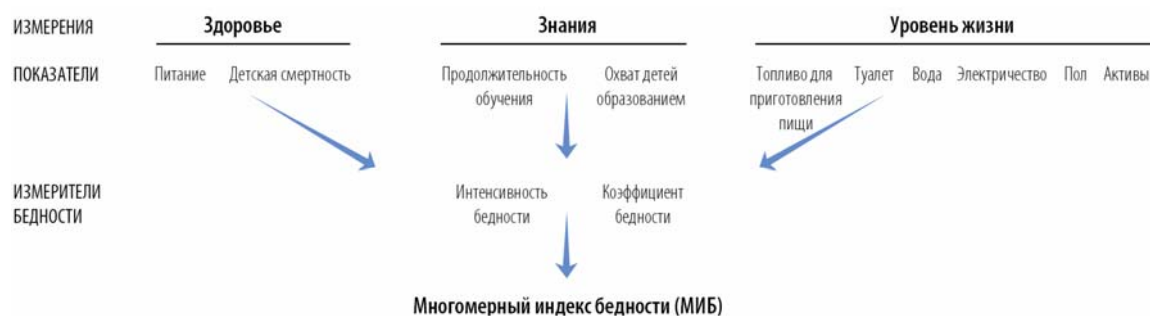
ИЗМЕРЕНИЯ

Здоровье

Знания

Уровень жизни

ПОКАЗАТЕЛИ

Питание

Детская смертность

Продолжительность обучения

Охват детей образованием

Топливо для приготовления пищи

Туалет

Вода

Электричество

Пол

Активы

ИЗМЕРИТЕЛИ БЕДНОСТИ

Интенсивность бедности

Коэффициент бедности

Многомерный индекс бедности (МИБ)